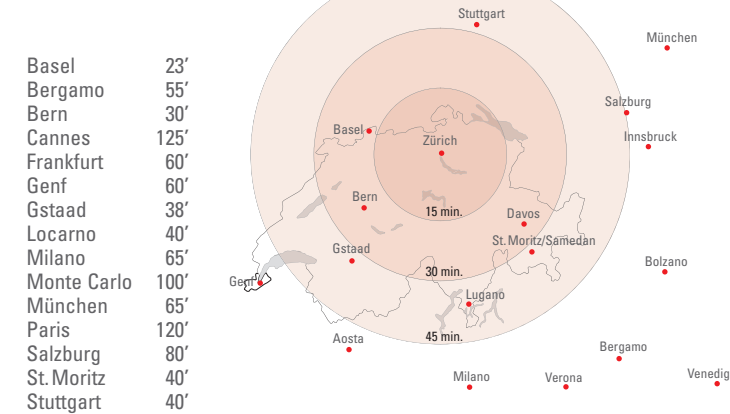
| | |
|---|---|
| Basel | 23′ |
| Bergamo | 55′ |
| Bern | 30′ |
| Cannes | 125′ |
| Frankfurt | 60′ |
| Genf | 60′ |
| Gstaad | 38′ |
| Locarno | 40′ |
| Milano | 65′ |
| Monte Carlo | 100′ |
| München | 65′ |
| Paris | 120′ |
| Salzburg | 80′ |
| St. Moritz | 40′ |
| Stuttgart | 40′ |

Stuttgart
München
Salzburg
Innsbruck
Basel
Zürich
Bern
15 min.
Davos
St. Moritz/Samedan
Gstaad
30 min.
Bolzano
Genf
Lugano
Aosta
45 min.
Bergamo
Milano
Verona
Venedig